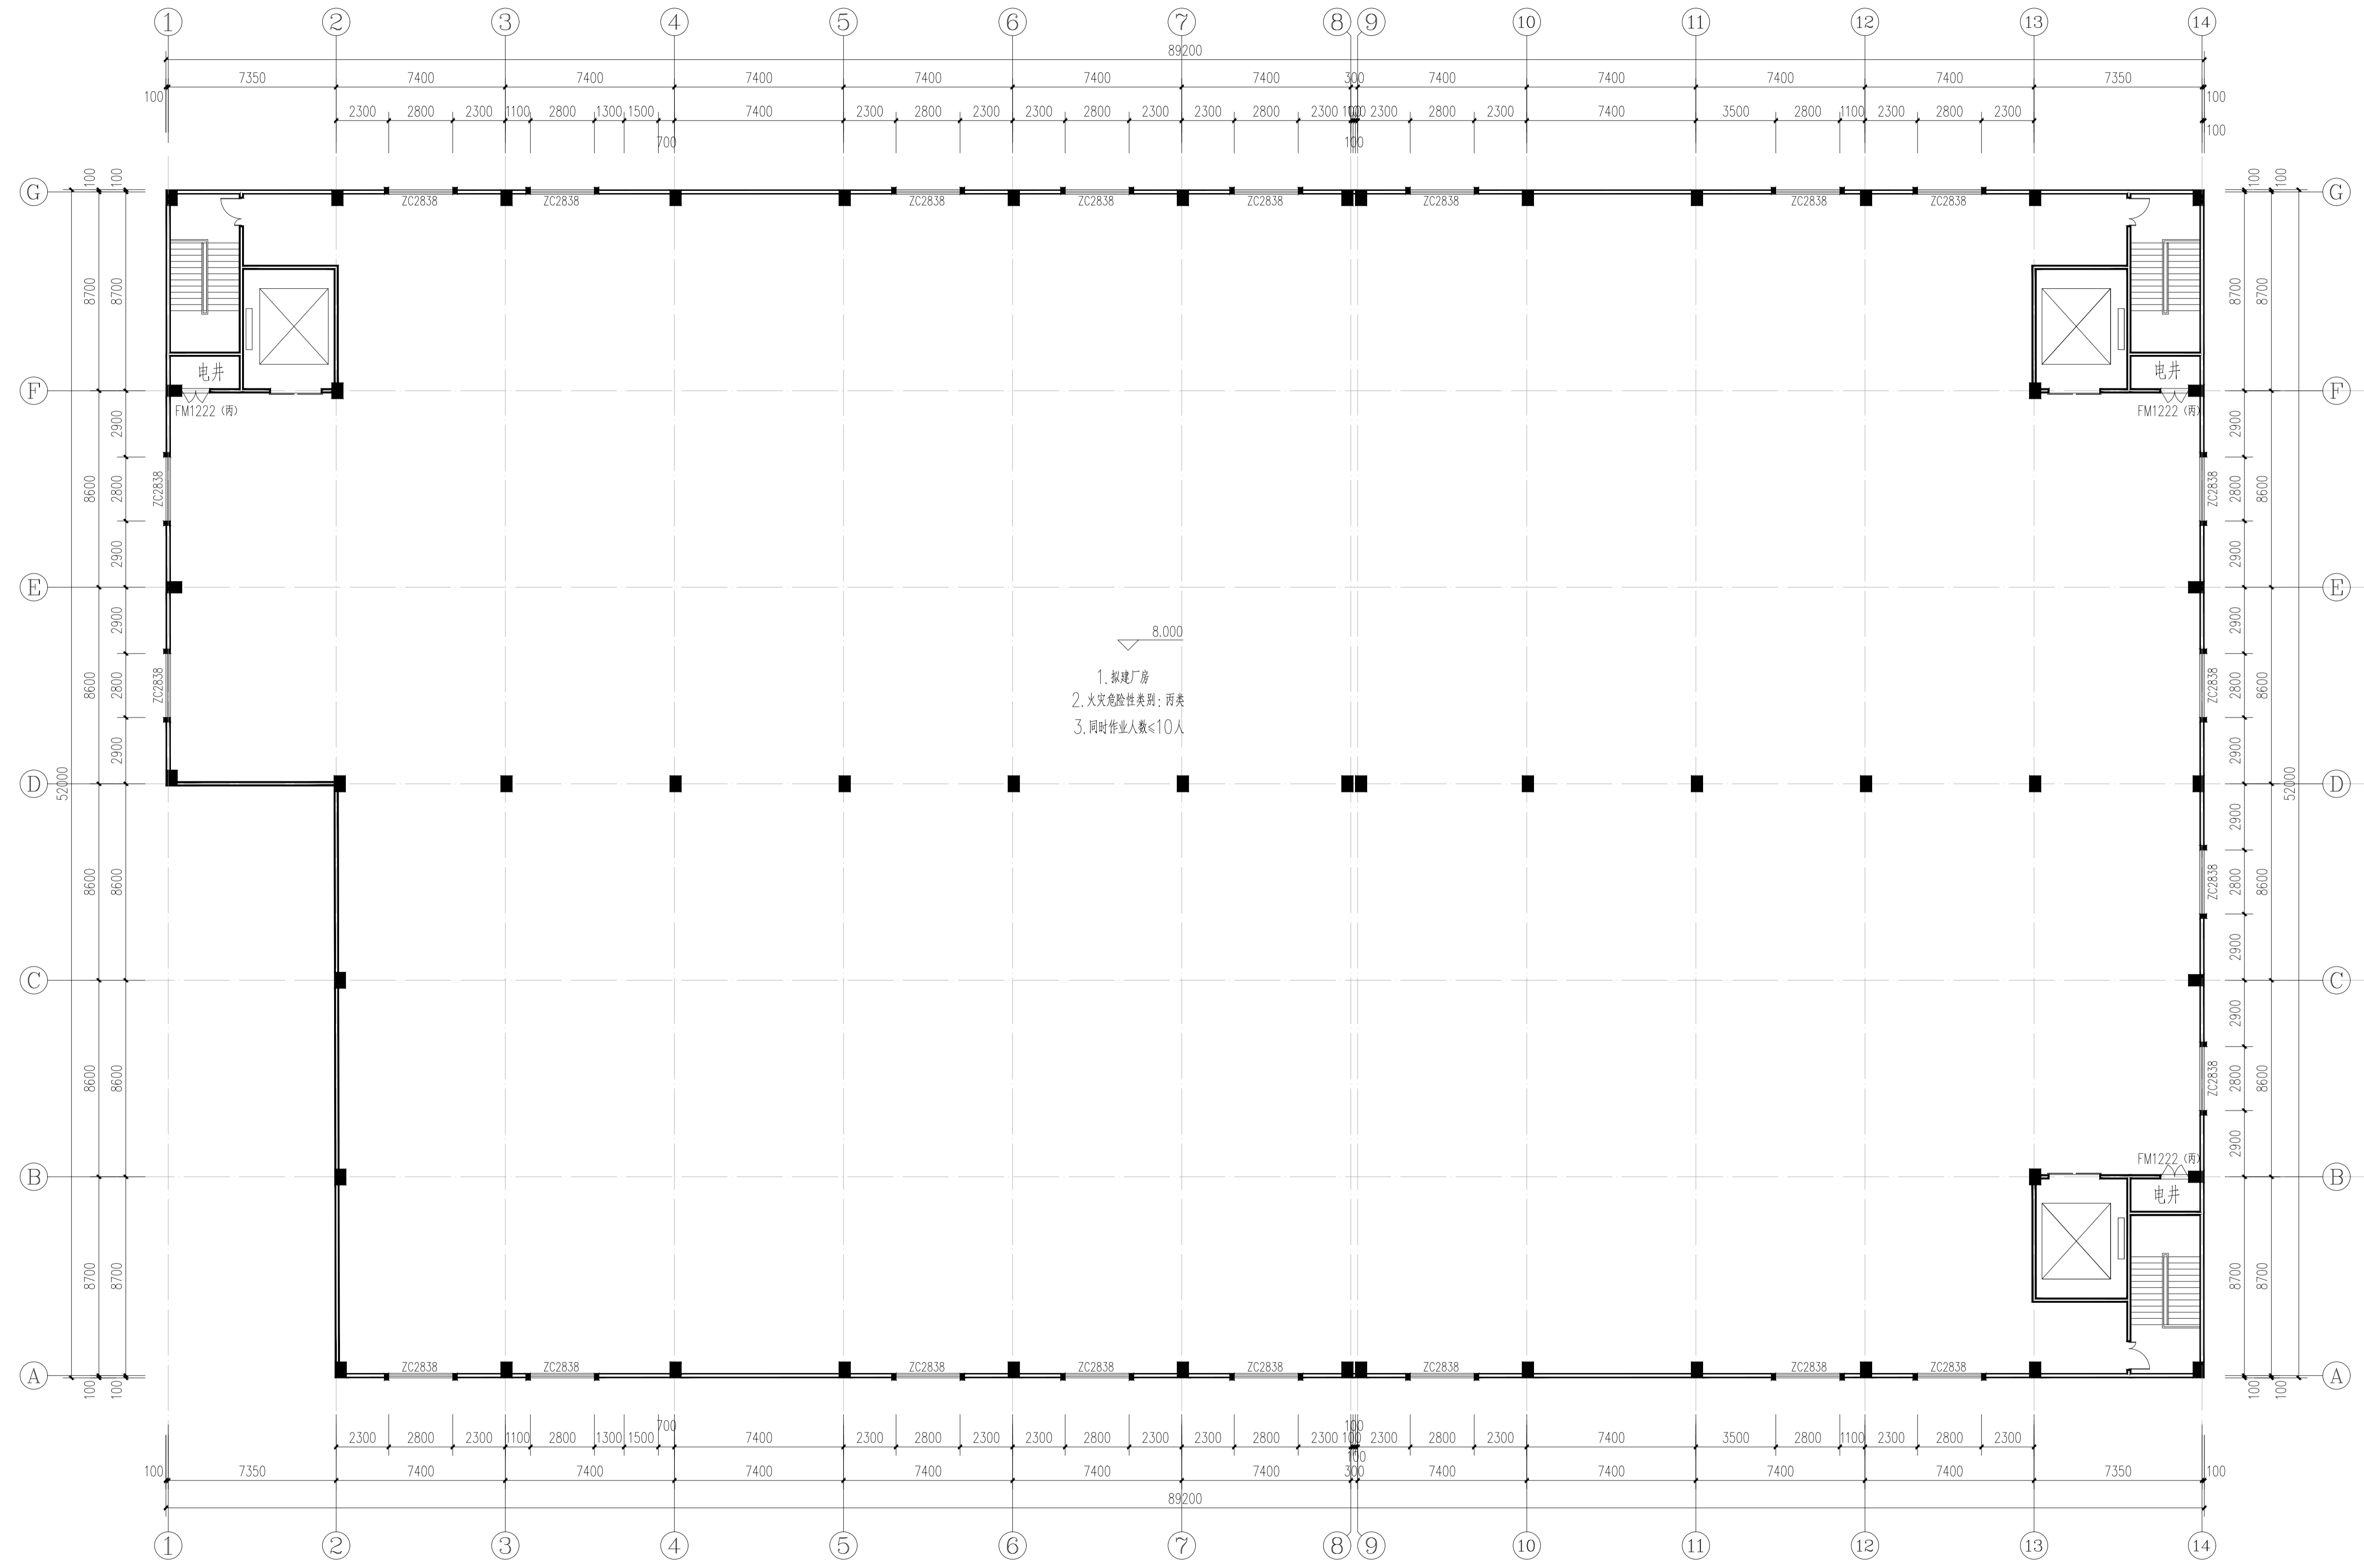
1 2 3 4 5 6 7 8 9 10 11 12 13 14

89200

100 7350 7400 7400 7400 7400 7400 7400 300 7400 7400 7400 7400 7350 100

2300 2800 2300 1100 2800 1300 1500 7400 2300 2800 2300 2300 2800 2300 2300 2800 2300 100 2300 2800 2300 7400 3500 2800 1100 2300 2800 2300 100

700 100

G F E D C B A

ZC2838 ZC2838 ZC2838 ZC2838 ZC2838 ZC2838 ZC2838 ZC2838

电井

FM1222（丙）

电井

FM1222（丙）

ZC2838

ZC2838

ZC2838

ZC2838

ZC2838

ZC2838

8.000

1.拟建厂房

2.火灾危险性类别：丙类

3.同时作业人数<10人

电井

FM1222（丙）

ZC2838 ZC2838 ZC2838 ZC2838 ZC2838 ZC2838 ZC2838 ZC2838

100 8700 2900 2800 2900 2900 2800 2900 8600 8600 8700 100

8700 8600 8600 8600 8600 8700

52000

100 8700 2900 2800 2900 2900 2800 2900 2900 2800 2900 2900 2800 2900 8700 100

8700 8600 8600 8600 8600 8700

52000

2300 2800 2300 1100 2800 1300 1500 7400 2300 2800 2300 2300 2800 2300 2300 2800 2300 100 2300 2800 2300 7400 3500 2800 1100 2300 2800 2300

700 100 100

100 7350 7400 7400 7400 7400 7400 7400 300 7400 7400 7400 7400 7350 100

89200

1 2 3 4 5 6 7 8 9 10 11 12 13 14